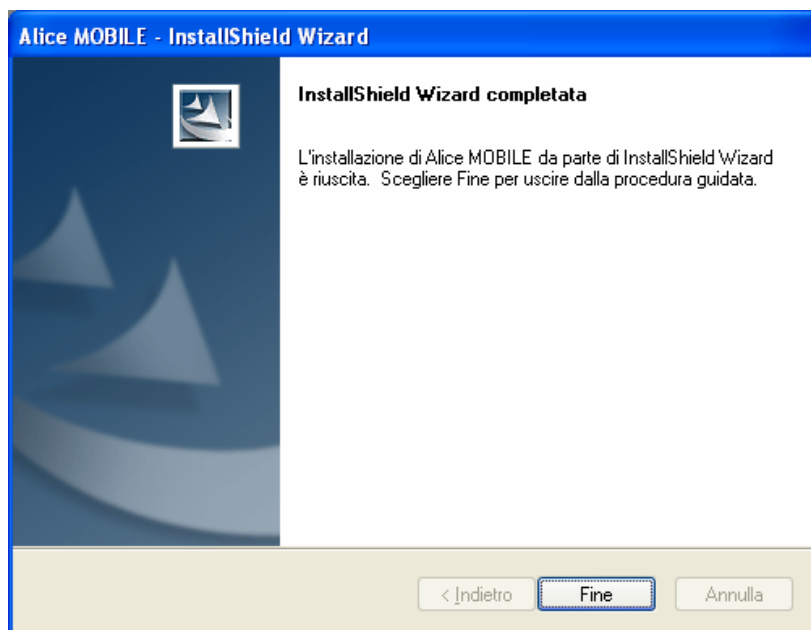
Alice MOBILE - InstallShield Wizard

InstallShield Wizard completata

L'installazione di Alice MOBILE da parte di InstallShield Wizard è riuscita. Scegliere Fine per uscire dalla procedura guidata.

< Indietro

Fine

Annulla